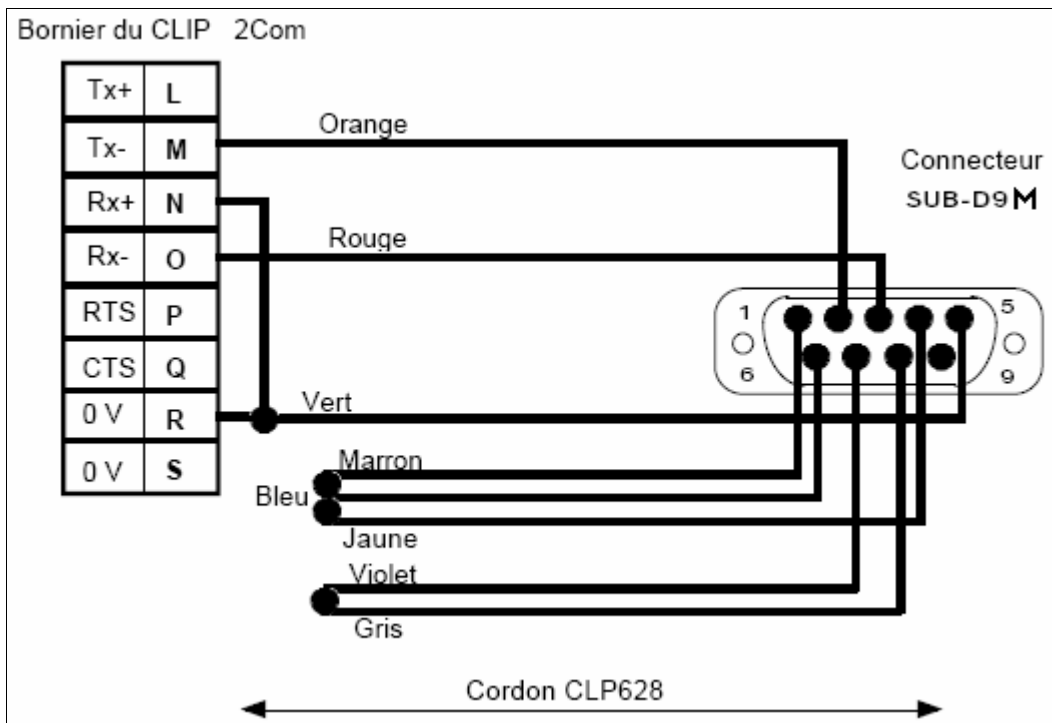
Bornier du CLIP 2Com

| Tx+ | L |
|---|---|
| Tx- | M |
| Rx+ | N |
| Rx- | O |
| RTS | P |
| CTS | Q |
| 0 V | R |
| 0 V | S |

Orange

Connecteur SUB-D9M

Rouge

1 5 6 9

Vert

Marron

Bleu

Jaune

Violet

Gris

Cordon CLP628